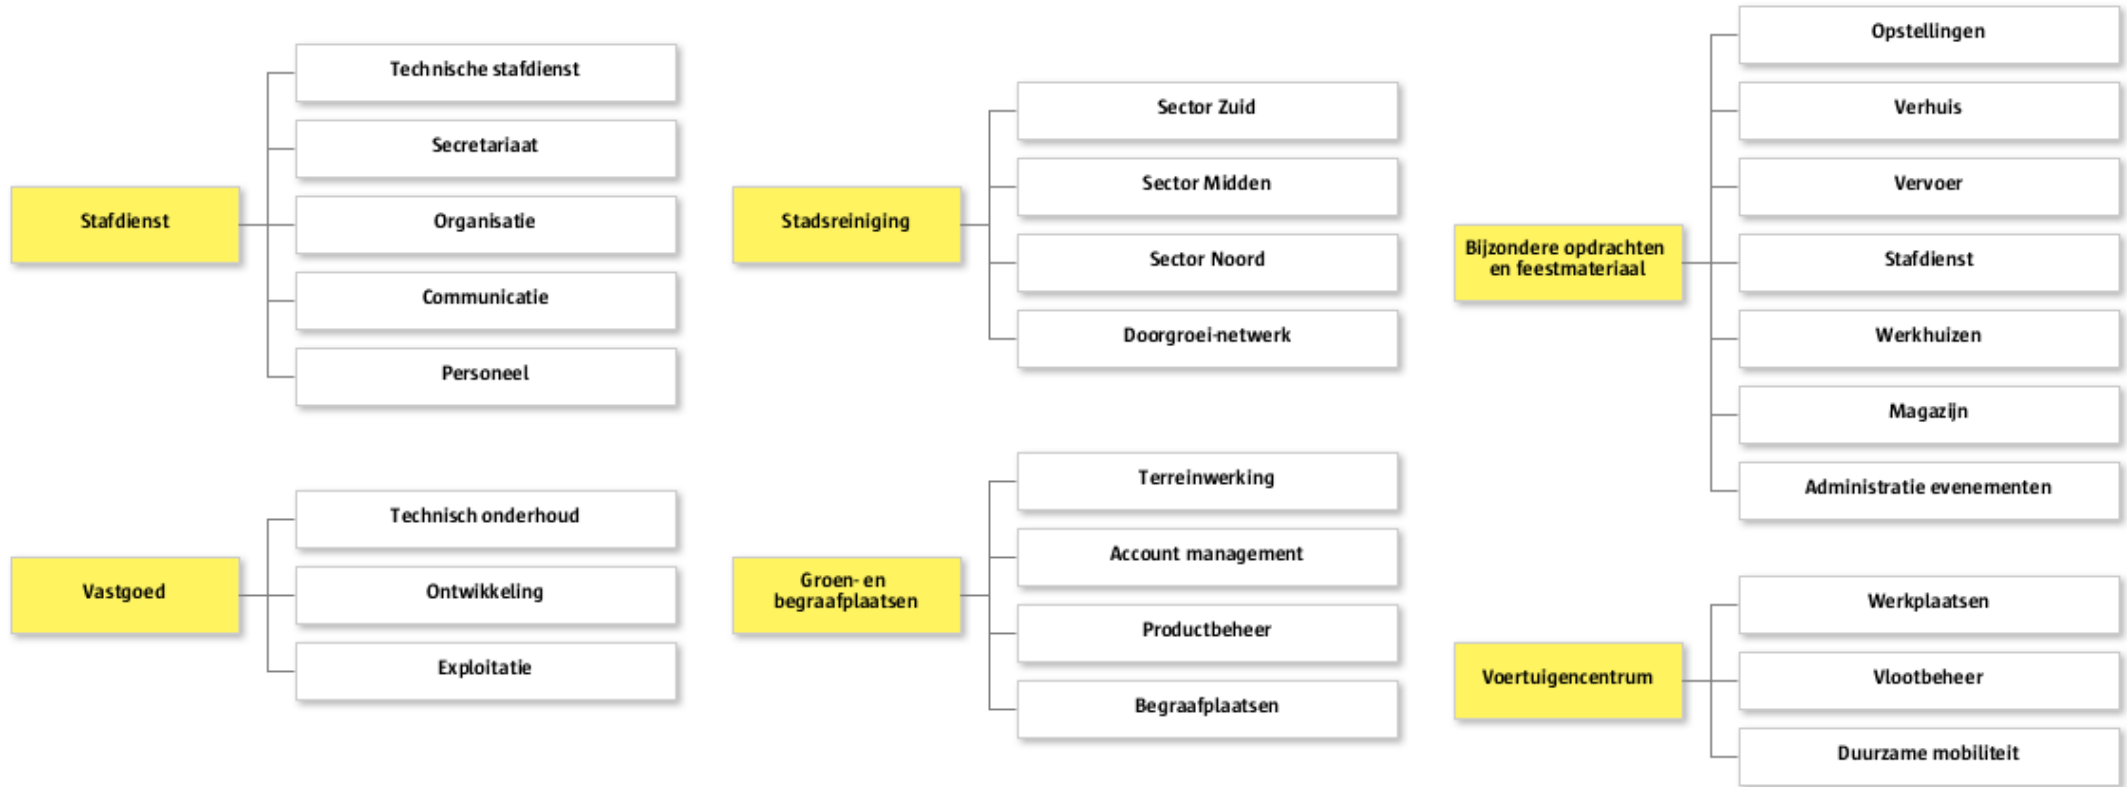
Stafdienst

Technische stafdienst

Secretariaat

Organisatie

Communicatie

Personeel

Vastgoed

Technisch onderhoud

Ontwikkeling

Exploitatie

Stadsreiniging

Sector Zuid

Sector Midden

Sector Noord

Doorgroei-netwerk

Groen- en begraafplaatsen

Terreinwerking

Account management

Productbeheer

Begraafplaatsen

Bijzondere opdrachten en feestmateriaal

Opstellingen

Verhuis

Vervoer

Stafdienst

Werkhuizen

Magazijn

Administratie evenementen

Voertuigencentrum

Werkplaatsen

Vlootbeheer

Duurzame mobiliteit